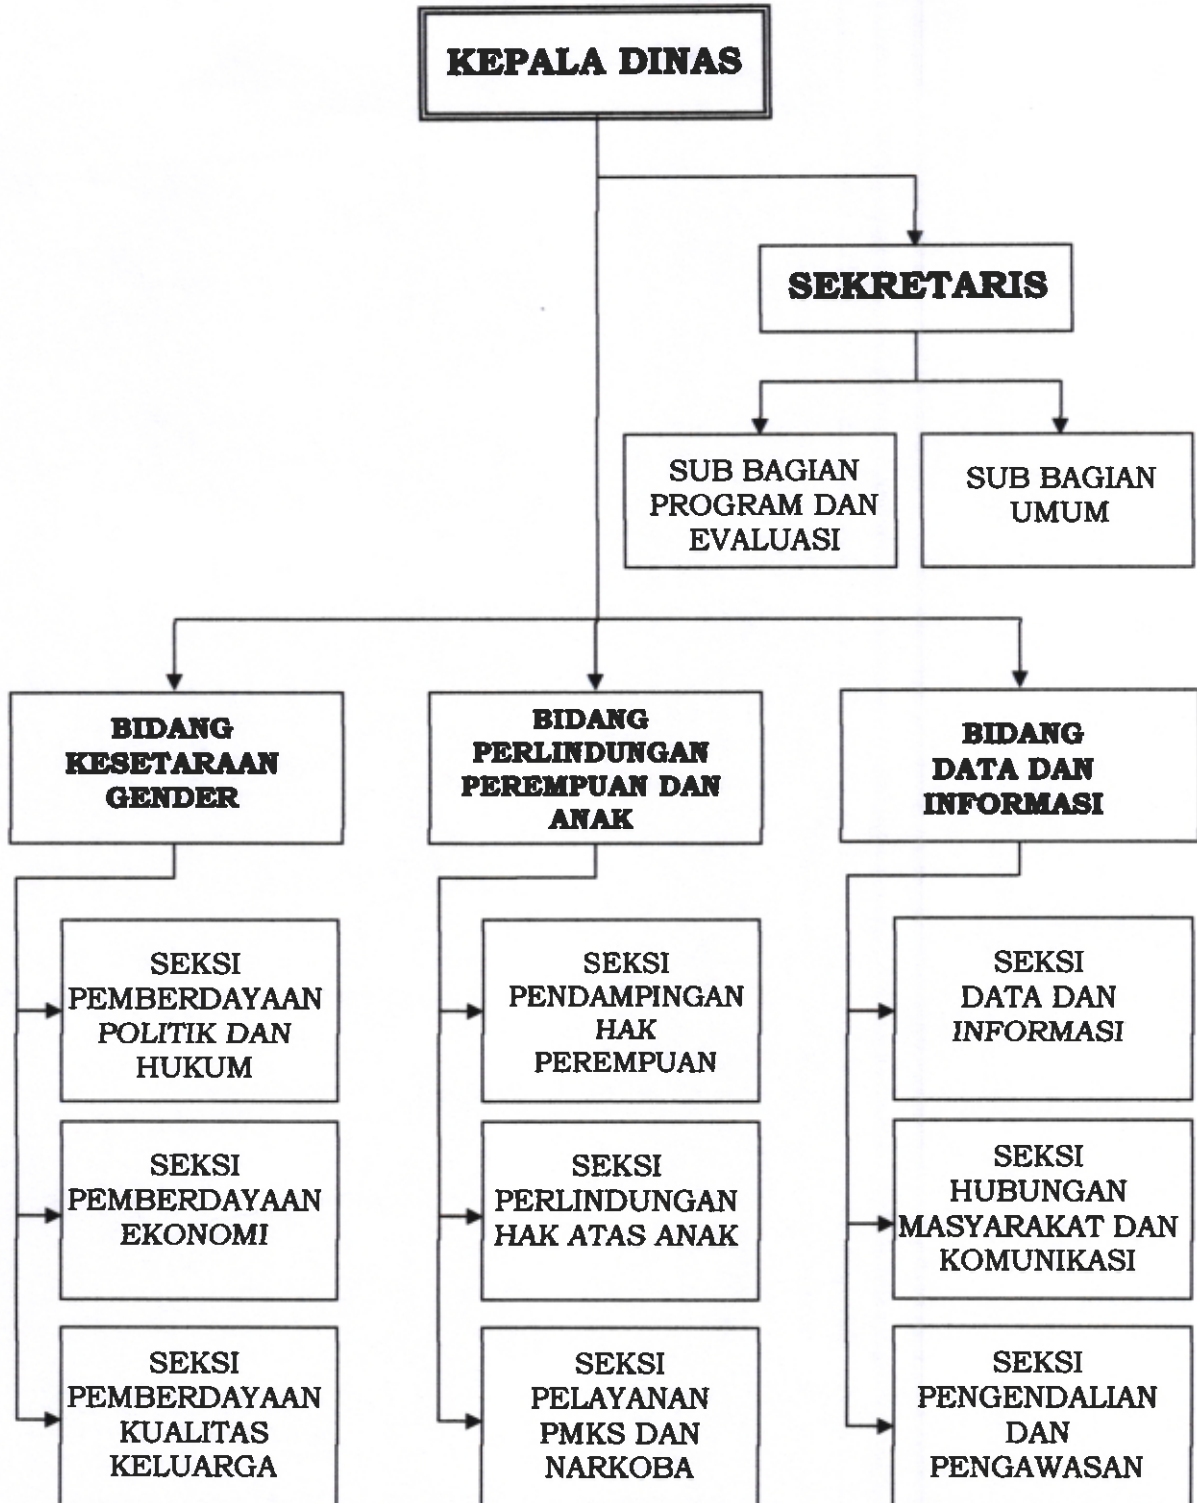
KEPALA DINAS

SEKRETARIS

SUB BAGIAN PROGRAM DAN EVALUASI

SUB BAGIAN UMUM

BIDANG KESETARAAN GENDER

BIDANG PERLINDUNGAN PEREMPUAN DAN ANAK

BIDANG DATA DAN INFORMASI

SEKSI PEMBERDAYAAN POLITIK DAN HUKUM

SEKSI PEMBERDAYAAN EKONOMI

SEKSI PEMBERDAYAAN KUALITAS KELUARGA

SEKSI PENDAMPINGAN HAK PEREMPUAN

SEKSI PERLINDUNGAN HAK ATAS ANAK

SEKSI PELAYANAN PMKS DAN NARKOBA

SEKSI DATA DAN INFORMASI

SEKSI HUBUNGAN MASYARAKAT DAN KOMUNIKASI

SEKSI PENGENDALIAN DAN PENGAWASAN